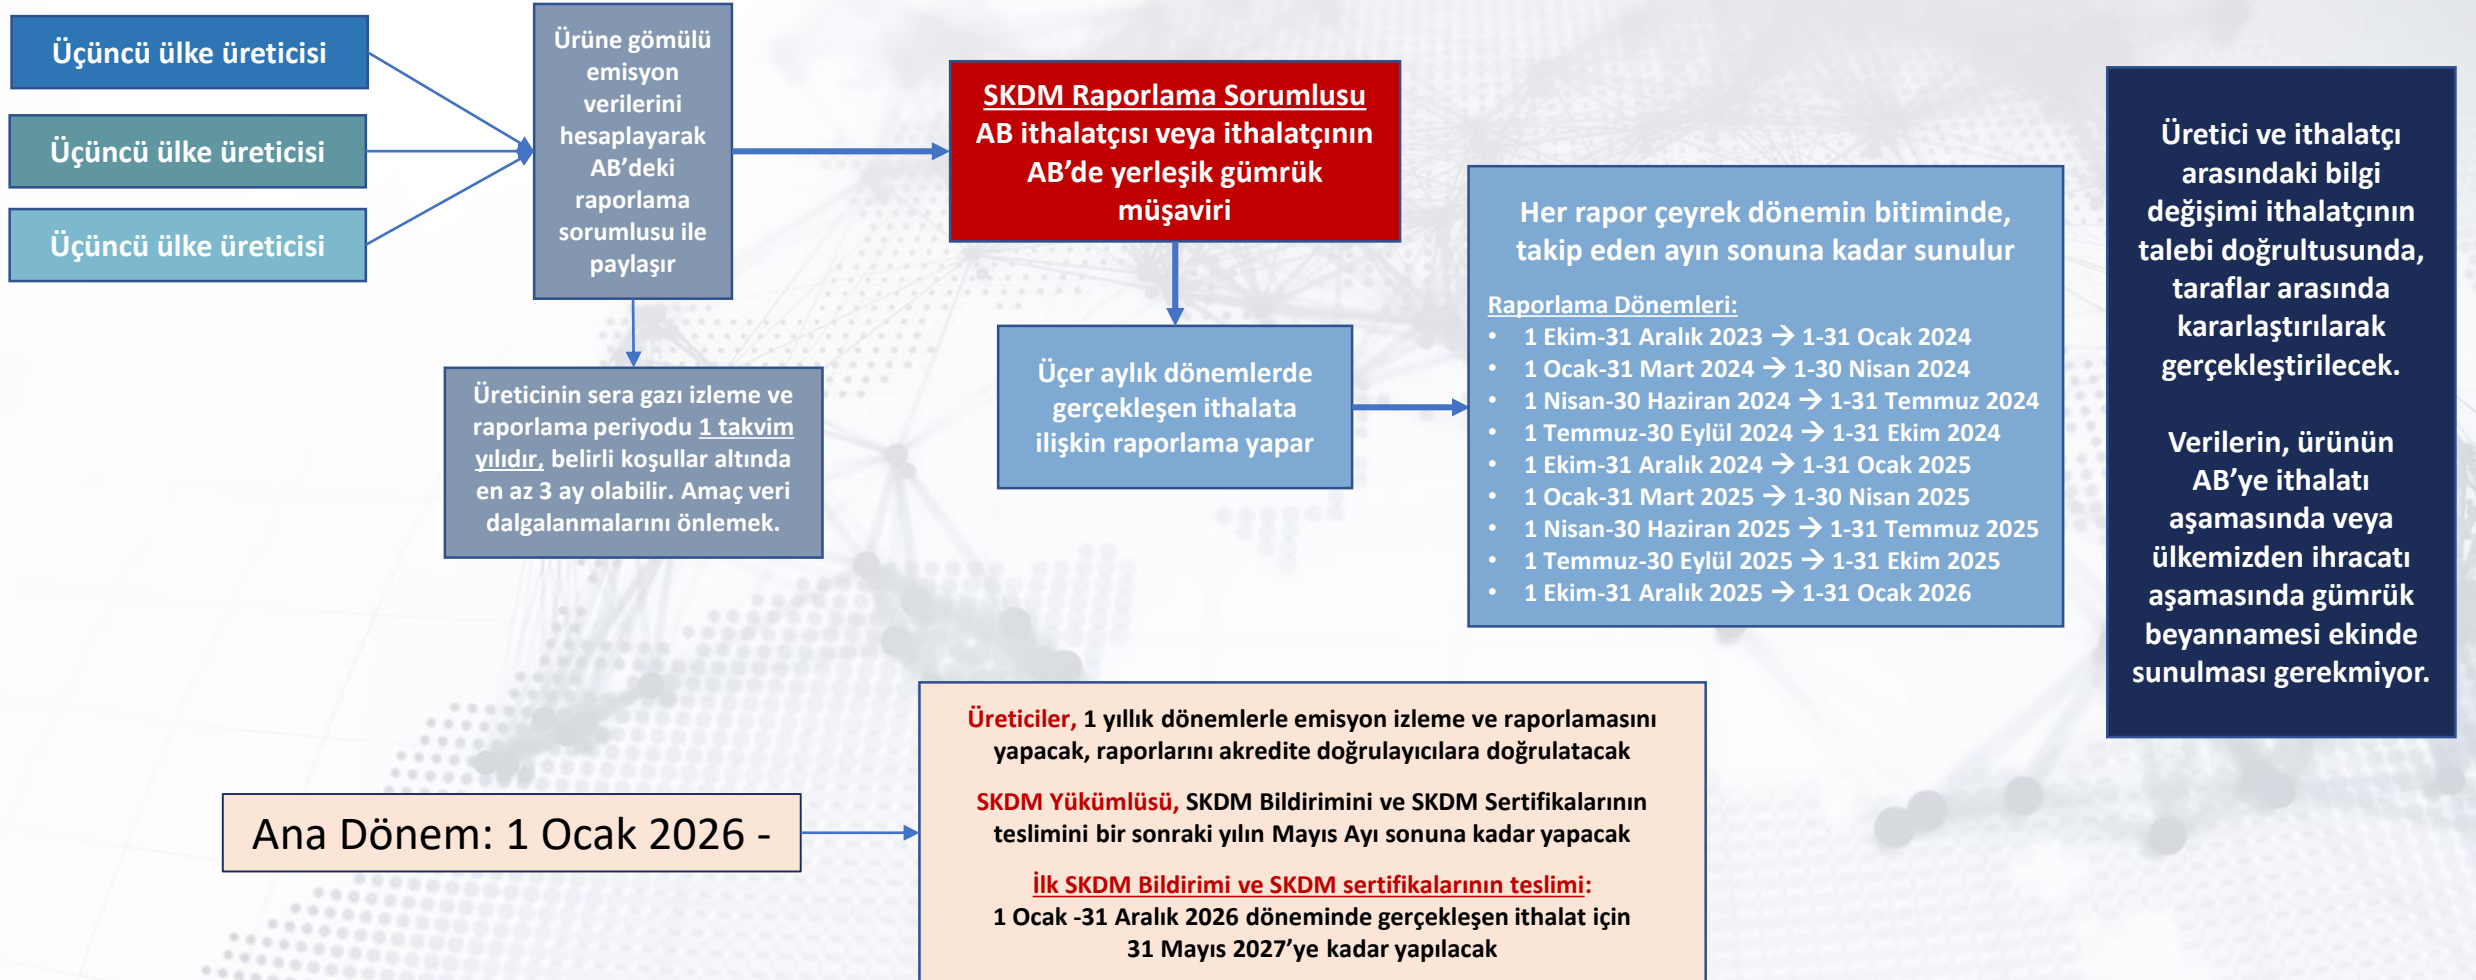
Üçüncü ülke üreticisi

Üçüncü ülke üreticisi

Üçüncü ülke üreticisi

Ürüne gömülü emisyon verilerini hesaplayarak AB'deki raporlama sorumlusu ile paylaşır

SKDM Raporlama Sorumlusu
AB ithalatçısı veya ithalatçının AB'de yerleşik gümrük müşaviri

Üreticinin sera gazı izleme ve raporlama periyodu 1 takvim yılıdır, belirli koşullar altında en az 3 ay olabilir. Amaç veri dalgalanmalarını önlemek.

Üçer aylık dönemlerde gerçekleşen ithalata ilişkin raporlama yapar

Her rapor çeyrek dönemin bitiminde, takip eden ayın sonuna kadar sunulur

Raporlama Dönemleri:
• 1 Ekim-31 Aralık 2023 → 1-31 Ocak 2024
• 1 Ocak-31 Mart 2024 → 1-30 Nisan 2024
• 1 Nisan-30 Haziran 2024 → 1-31 Temmuz 2024
• 1 Temmuz-30 Eylül 2024 → 1-31 Ekim 2024
• 1 Ekim-31 Aralık 2024 → 1-31 Ocak 2025
• 1 Ocak-31 Mart 2025 → 1-30 Nisan 2025
• 1 Nisan-30 Haziran 2025 → 1-31 Temmuz 2025
• 1 Temmuz-30 Eylül 2025 → 1-31 Ekim 2025
• 1 Ekim-31 Aralık 2025 → 1-31 Ocak 2026

Üretici ve ithalatçı arasındaki bilgi değişimi ithalatçının talebi doğrultusunda, taraflar arasında kararlaştırılarak gerçekleştirilecek.

Verilerin, ürünün AB'ye ithalatı aşamasında veya ülkemizden ihracatı aşamasında gümrük beyannamesi ekinde sunulması gerekmiyor.

Ana Dönem: 1 Ocak 2026 -

Üreticiler, 1 yıllık dönemlerle emisyon izleme ve raporlamasını yapacak, raporlarını akredite doğrulayıcılara doğrulatacak

SKDM Yükümlüsü, SKDM Bildirimini ve SKDM Sertifikalarının teslimini bir sonraki yılın Mayıs Ayı sonuna kadar yapacak

İlk SKDM Bildirimi ve SKDM sertifikalarının teslimi:
1 Ocak -31 Aralık 2026 döneminde gerçekleşen ithalat için 31 Mayıs 2027'ye kadar yapılacak